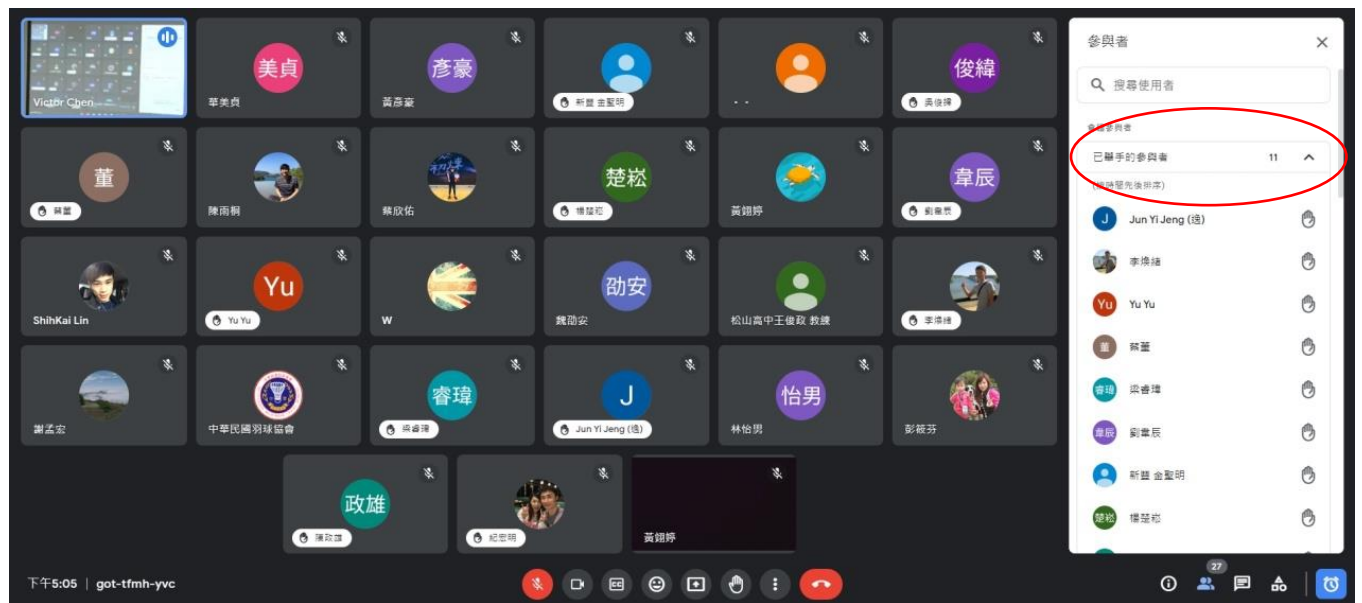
Victor Chen

美貞
華美貞

彥豪
黃彥豪

新豐 金聖明

. .

俊緯
吳俊緯

董
蔡董

陳雨桐

蔡欣佑

楚崧
楊楚崧

黃鈺婷

韋辰
劉韋辰

ShihKai Lin

Yu
Yu Yu

W

劭安
魏劭安

松山高中王俊政 教練

李換緒

謝孟宏

中華民國羽球協會

睿瑋
梁睿瑋

J
Jun Yi Jeng (遶)

怡男
林怡男

彭筱芬

政雄
陳政雄

紀宏明

黃鈺婷

參與者

搜尋使用者

會議參與者

已舉手的參與者 11

(依時間先後排序)

Jun Yi Jeng (遶)
李換緒
Yu Yu
蔡董
梁睿瑋
劉韋辰
新豐 金聖明
楊楚崧

下午5:05 | got-tfmh-yvc

27